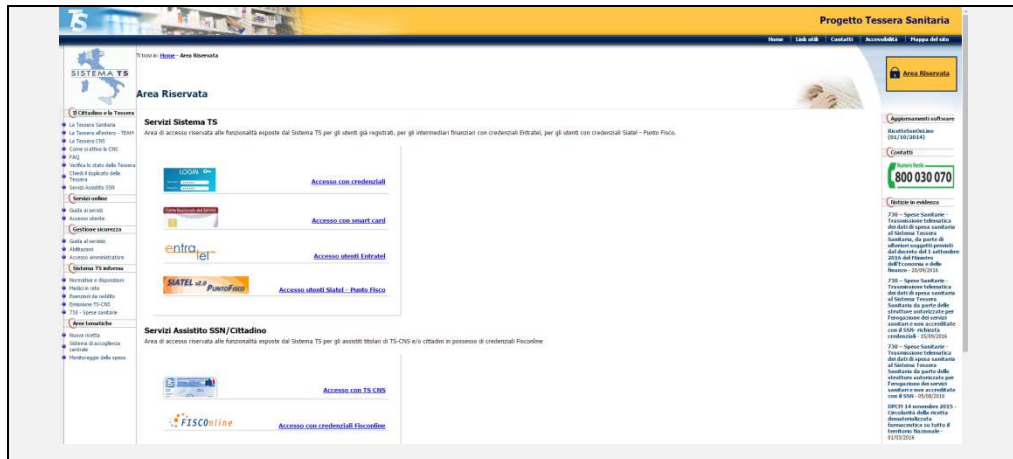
TS

Progetto Tessera Sanitaria

Home | Link utili | Contatti | Accessibilità | Mappa del sito

SISTEMA TS

Ti trovi in: Home - Area Riservata

Area Riservata

Area Riservata

Il Cittadino e la Tessera
La Tessera Sanitaria
La Tessera all'estero - TEAM
La Tessera CNS
Come si attiva la CNS
FAQ
Verifica lo stato della Tessera
Chiedi il duplicato della Tessera
Servizi Assistiti SSN

Servizi online
Guida ai servizi
Accesso utente

Gestione sicurezza
Guida al servizio
Abilitazione
Accesso amministratore

Sistema TS informa
Normative e disposizioni
Medici in rete
Esenzioni da reddito
Emissione TS-CNS
730 - Spese sanitarie

Aree tematiche
Nuova ricetta
Sistema di accoglienza centrale
Monitoraggio della spesa

Servizi Sistema TS
Area di accesso riservata alle funzionalità esposte dal Sistema TS per gli utenti già registrati, per gli intermediari finanziari con credenziali Entratel, per gli utenti con credenziali Siatel - Punto Fisco.

LOGIN
Accesso con credenziali

Accesso con smart card

entratel
Accesso utenti Entratel

SIATEL v2.0 PUNTOFISCO
Accesso utenti Siatel - Punto Fisco

Servizi Assistito SSN/Cittadino
Area di accesso riservata alle funzionalità esposte dal Sistema TS per gli assistiti titolari di TS-CNS e/o cittadini in possesso di credenziali Fisconline

Accesso con TS CNS

FISCOnline
Accesso con credenziali Fisconline

Aggiornamenti software
RicetteSanOnLine (01/10/2014)

Contatti
Numero Verde
800 030 070

Notizie in evidenza
730 - Spese Sanitarie - Trasmissione telematica dei dati di spesa sanitaria al Sistema Tessera Sanitaria, da parte di ulteriori soggetti previsti dal decreto del 1 settembre 2016 del Ministro dell'Economia e delle finanze - 20/09/2016

730 - Spese Sanitarie - Trasmissione telematica dei dati di spesa sanitaria al Sistema Tessera Sanitaria da parte delle strutture autorizzate per l'erogazione dei servizi sanitari e non accreditate con il SSN: richiesta credenziali - 15/09/2016

730 - Spese Sanitarie - Trasmissione telematica dei dati di spesa sanitaria al Sistema Tessera Sanitaria da parte delle strutture autorizzate per l'erogazione dei servizi sanitari e non accreditate con il SSN - 05/08/2016

DPCM 14 novembre 2015 - Circolarità della ricetta dematerializzata farmaceutica su tutto il territorio Nazionale - 01/03/2016